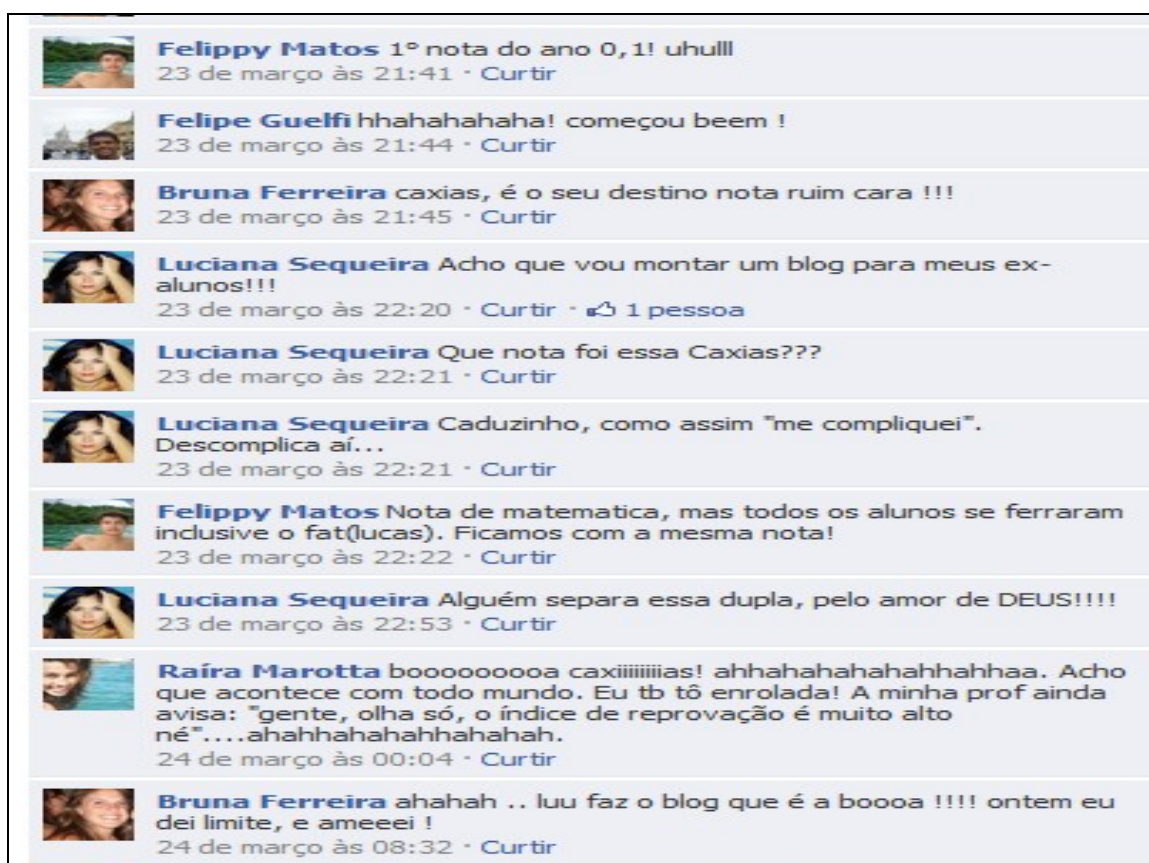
Felippy Matos 1° nota do ano 0,1! uhulll
23 de março às 21:41 · Curtir

Felipe Guelfi hhahahahaha! começou beem !
23 de março às 21:44 · Curtir

Bruna Ferreira caxias, é o seu destino nota ruim cara !!!
23 de março às 21:45 · Curtir

Luciana Sequeira Acho que vou montar um blog para meus ex-alunos!!!
23 de março às 22:20 · Curtir · 1 pessoa

Luciana Sequeira Que nota foi essa Caxias???
23 de março às 22:21 · Curtir

Luciana Sequeira Caduzinho, como assim "me compliquei". Descomplica aí...
23 de março às 22:21 · Curtir

Felippy Matos Nota de matematica, mas todos os alunos se ferraram inclusive o fat(lucas). Ficamos com a mesma nota!
23 de março às 22:22 · Curtir

Luciana Sequeira Alguém separa essa dupla, pelo amor de DEUS!!!!
23 de março às 22:53 · Curtir

Raíra Marotta boooooooa caxiiiiiiias! ahhahahahahahhahhaa. Acho que acontece com todo mundo. Eu tb tô enrolada! A minha prof ainda avisa: "gente, olha só, o índice de reprovação é muito alto né"....ahahhahahahhahahah.
24 de março às 00:04 · Curtir

Bruna Ferreira ahahah .. luu faz o blog que é a boooa !!!! ontem eu dei limite, e ameeei !
24 de março às 08:32 · Curtir